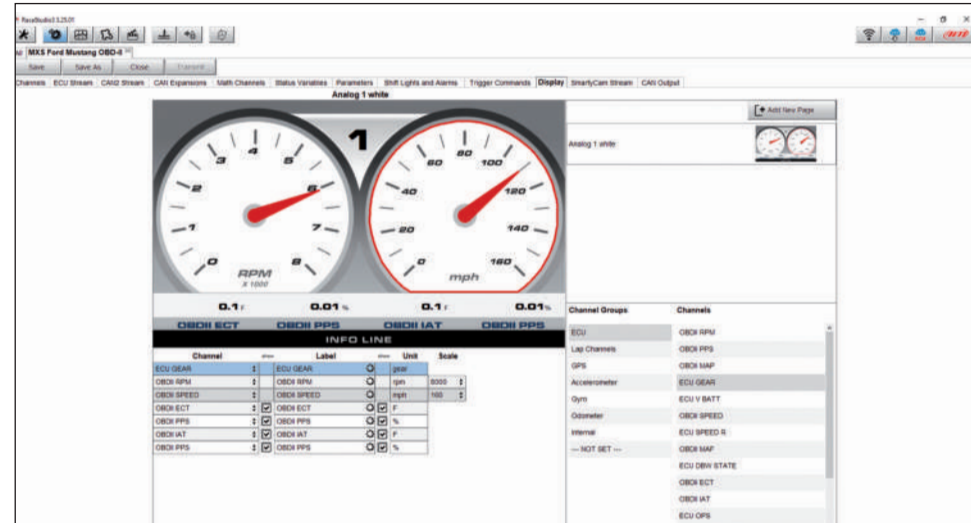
RaceStudio3 3.25.01

MXS Ford Mustang OBD-II

Save | Save As | Close | Transmit

Channels | ECU Stream | CAN2 Stream | CAN Expansions | Math Channels | Status Variables | Parameters | Shift Lights and Alarms | Trigger Commands | Display | SmartyCam Stream | CAN Output

Analog 1 white

Add New Page

Analog 1 white

1

3 4 5 2 6 1 7 0 8 RPM X 1000

60 80 100 40 120 20 140 0 160 mph

0.1 F | 0.01 % | 0.1 F | 0.01 %

OBDII ECT | OBDII PPS | OBDII IAT | OBDII PPS

INFO LINE

| Channel | show | Label | show | Unit | Scale |
|---|---|---|---|---|---|
| ECU GEAR | | ECU GEAR | | gear | |
| OBDII RPM | | OBDII RPM | | rpm | 8000 |
| OBDII SPEED | | OBDII SPEED | | mph | 160 |
| OBDII ECT | ☑ | OBDII ECT | ☑ | F | |
| OBDII PPS | ☑ | OBDII PPS | ☑ | % | |
| OBDII IAT | ☑ | OBDII IAT | ☑ | F | |
| OBDII PPS | ☑ | OBDII PPS | ☑ | % | |

| Channel Groups | Channels |
|---|---|
| ECU | OBDII RPM |
| Lap Channels | OBDII PPS |
| GPS | OBDII MAP |
| Accelerometer | ECU GEAR |
| Gyro | ECU V BATT |
| Odometer | OBDII SPEED |
| Internal | ECU SPEED R |
| --- NOT SET --- | OBDII MAP |
| | ECU DBW STATE |
| | OBDII ECT |
| | OBDII IAT |
| | ECU OPS |